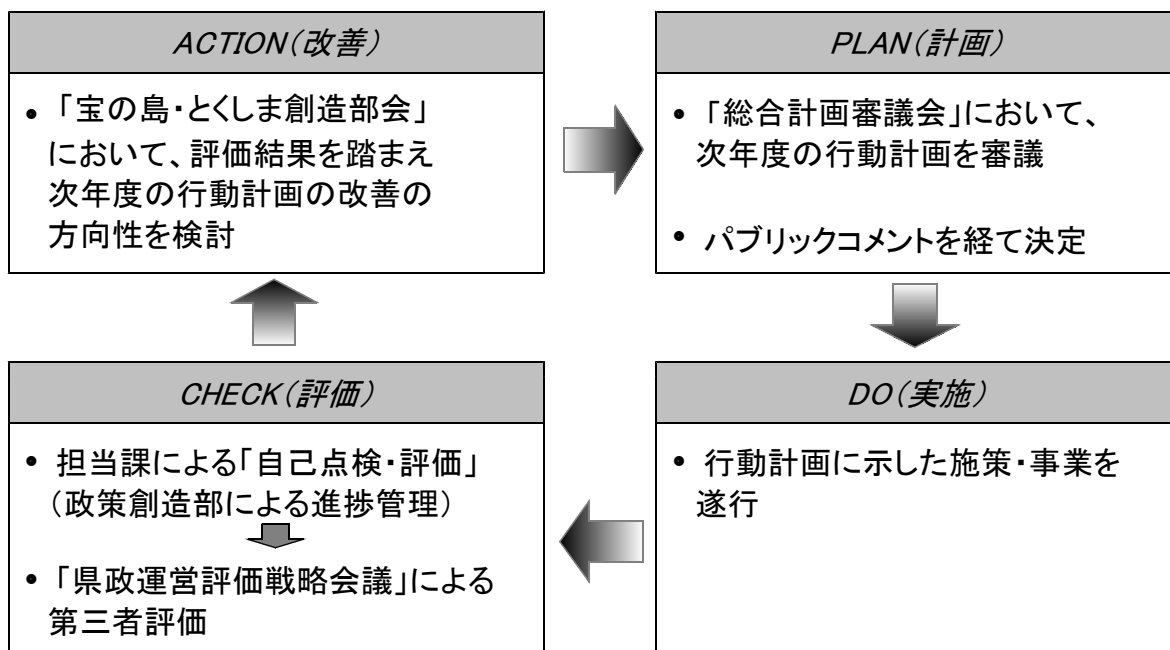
ACTION(改善)

• 「宝の島・とくしま創造部会」において、評価結果を踏まえ次年度の行動計画の改善の方向性を検討

PLAN(計画)

• 「総合計画審議会」において、次年度の行動計画を審議

• パブリックコメントを経て決定

CHECK(評価)

• 担当課による「自己点検・評価」(政策創造部による進捗管理)

• 「県政運営評価戦略会議」による第三者評価

DO(実施)

• 行動計画に示した施策・事業を遂行